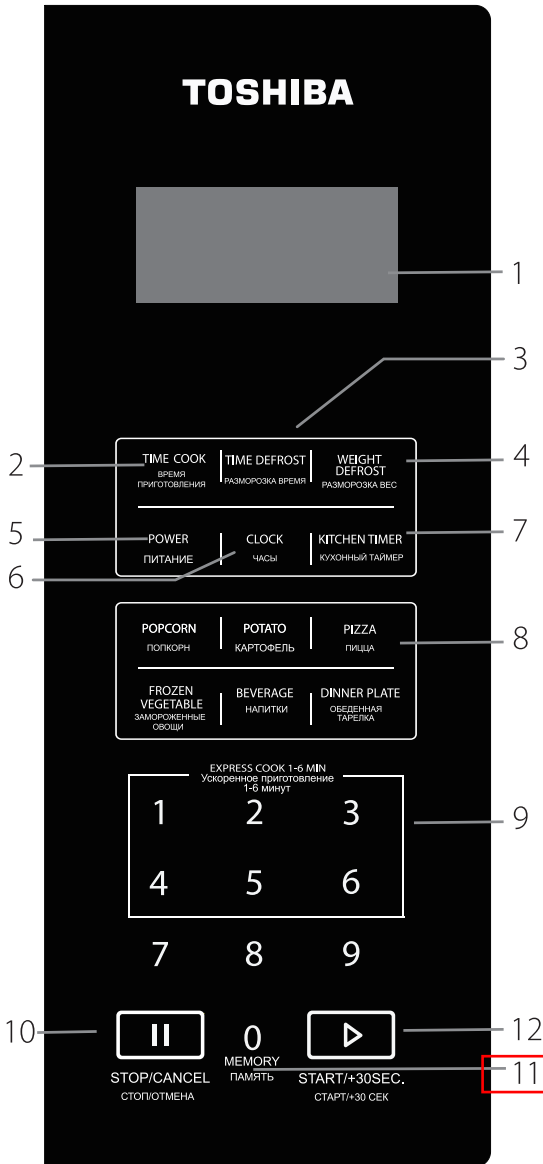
TOSHIBA

1

3

2

TIME COOK
ВРЕМЯ ПРИГОТОВЛЕНИЯ

TIME DEFROST
РАЗМОРОЗКА ВРЕМЯ

WEIGHT DEFROST
РАЗМОРОЗКА ВЕС

4

5

POWER
ПИТАНИЕ

CLOCK
ЧАСЫ

KITCHEN TIMER
КУХОННЫЙ ТАЙМЕР

7

6

POPCORN
ПОПКОРН

POTATO
КАРТОФЕЛЬ

PIZZA
ПИЦЦА

8

FROZEN VEGETABLE
ЗАМОРОЖЕННЫЕ ОВОЩИ

BEVERAGE
НАПИТКИ

DINNER PLATE
ОБЕДЕННАЯ ТАРЕЛКА

EXPRESS COOK 1-6 MIN
Ускоренное приготовление 1-6 минут

1 2 3

9

4 5 6

7 8 9

10

0
MEMORY
ПАМЯТЬ

12

STOP/CANCEL
СТОП/ОТМЕНА

START/+30SEC.
СТАРТ/+30 СЕК

11